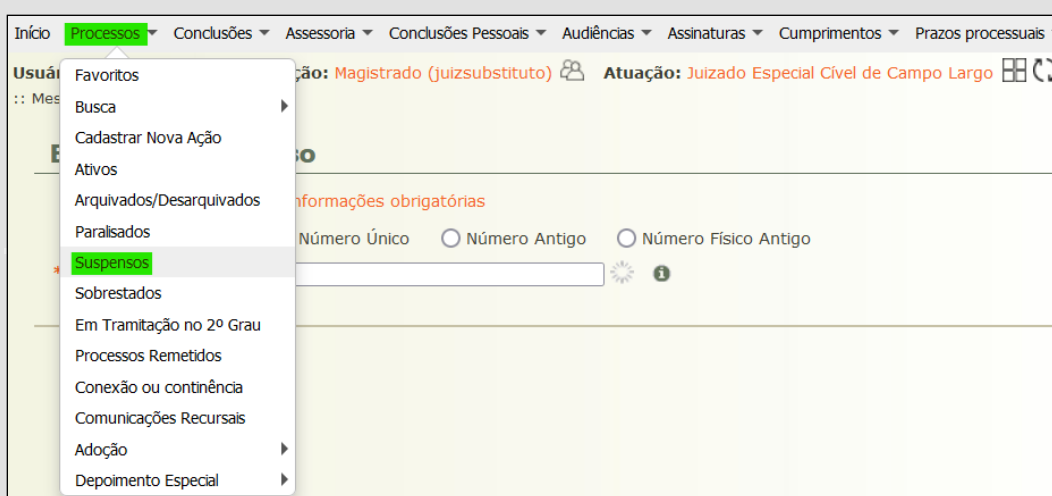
Início Processos ▾ Conclusões ▾ Assessoria ▾ Conclusões Pessoais ▾ Audiências ▾ Assinaturas ▾ Cumprimentos ▾ Prazos processuais

Usuá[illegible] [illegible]ção: Magistrado (juizsubstituto) Atuação: Juizado Especial Cível de Campo Largo

:: Mes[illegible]

Favoritos
Busca
Cadastrar Nova Ação
Ativos
Arquivados/Desarquivados
Paralisados
Suspensos
Sobrestados
Em Tramitação no 2º Grau
Processos Remetidos
Conexão ou continência
Comunicações Recursais
Adoção
Depoimento Especial

B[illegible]so

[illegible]nformações obrigatórias

Número Único Número Antigo Número Físico Antigo

*